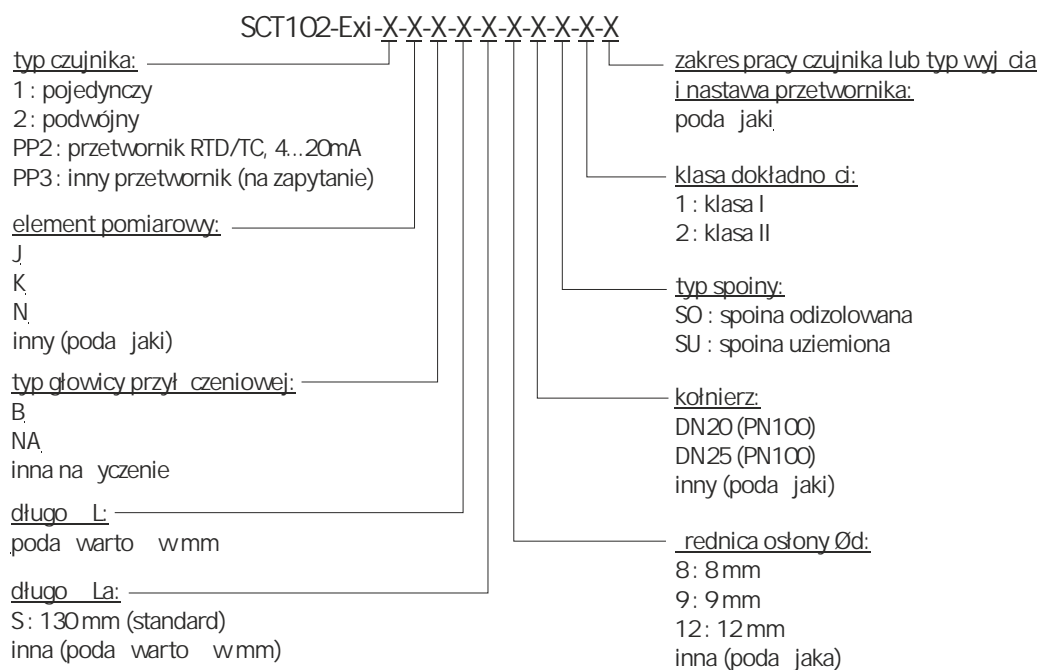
SCT102-Exi-X-X-X-X-X-X-X-X-X-X

typ czujnika:
1 : pojedynczy
2 : podwójny
PP2 : przetwornik RTD/TC, 4...20mA
PP3 : inny przetwornik (na zapytanie)

element pomiarowy:
J
K
N
inny (poda jaki)

typ głowicy przył czeniowej:
B
NA
inna na yczenie

długo L:
poda warto w mm

długo La:
S : 130 mm (standard)
inna (poda warto w mm)

zakres pracy czujnika lub typ wyj cia i nastawa przetwornika:
poda jaki

klasa dokładno ci:
1 : klasa I
2 : klasa II

typ spoiny:
SO : spoina odizolowana
SU : spoina uziemiona

kołnierz:
DN20 (PN100)
DN25 (PN100)
inny (poda jaki)

rednica osłony Ød:
8 : 8 mm
9 : 9 mm
12 : 12 mm
inna (poda jaka)